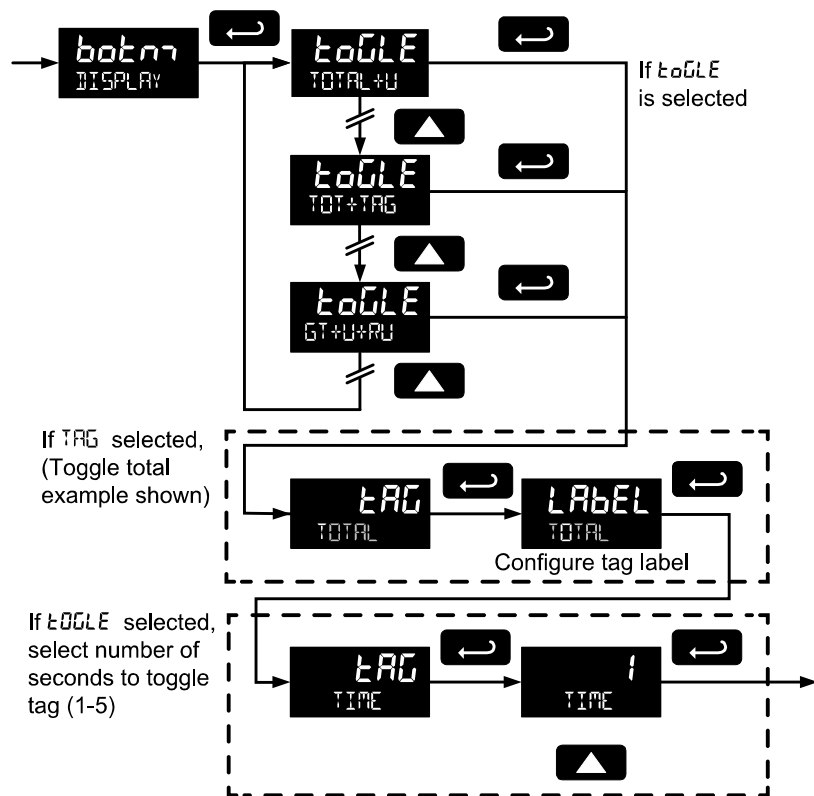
botnn
DISPLAY

toGLE
TOTAL+U

If toGLE is selected

toGLE
TOT+TAG

toGLE
GT+U+RU

If TAG selected, (Toggle total example shown)

tAG
TOTAL

LAbEL
TOTAL

Configure tag label

If toGLE selected, select number of seconds to toggle tag (1-5)

tAG
TIME

1
TIME